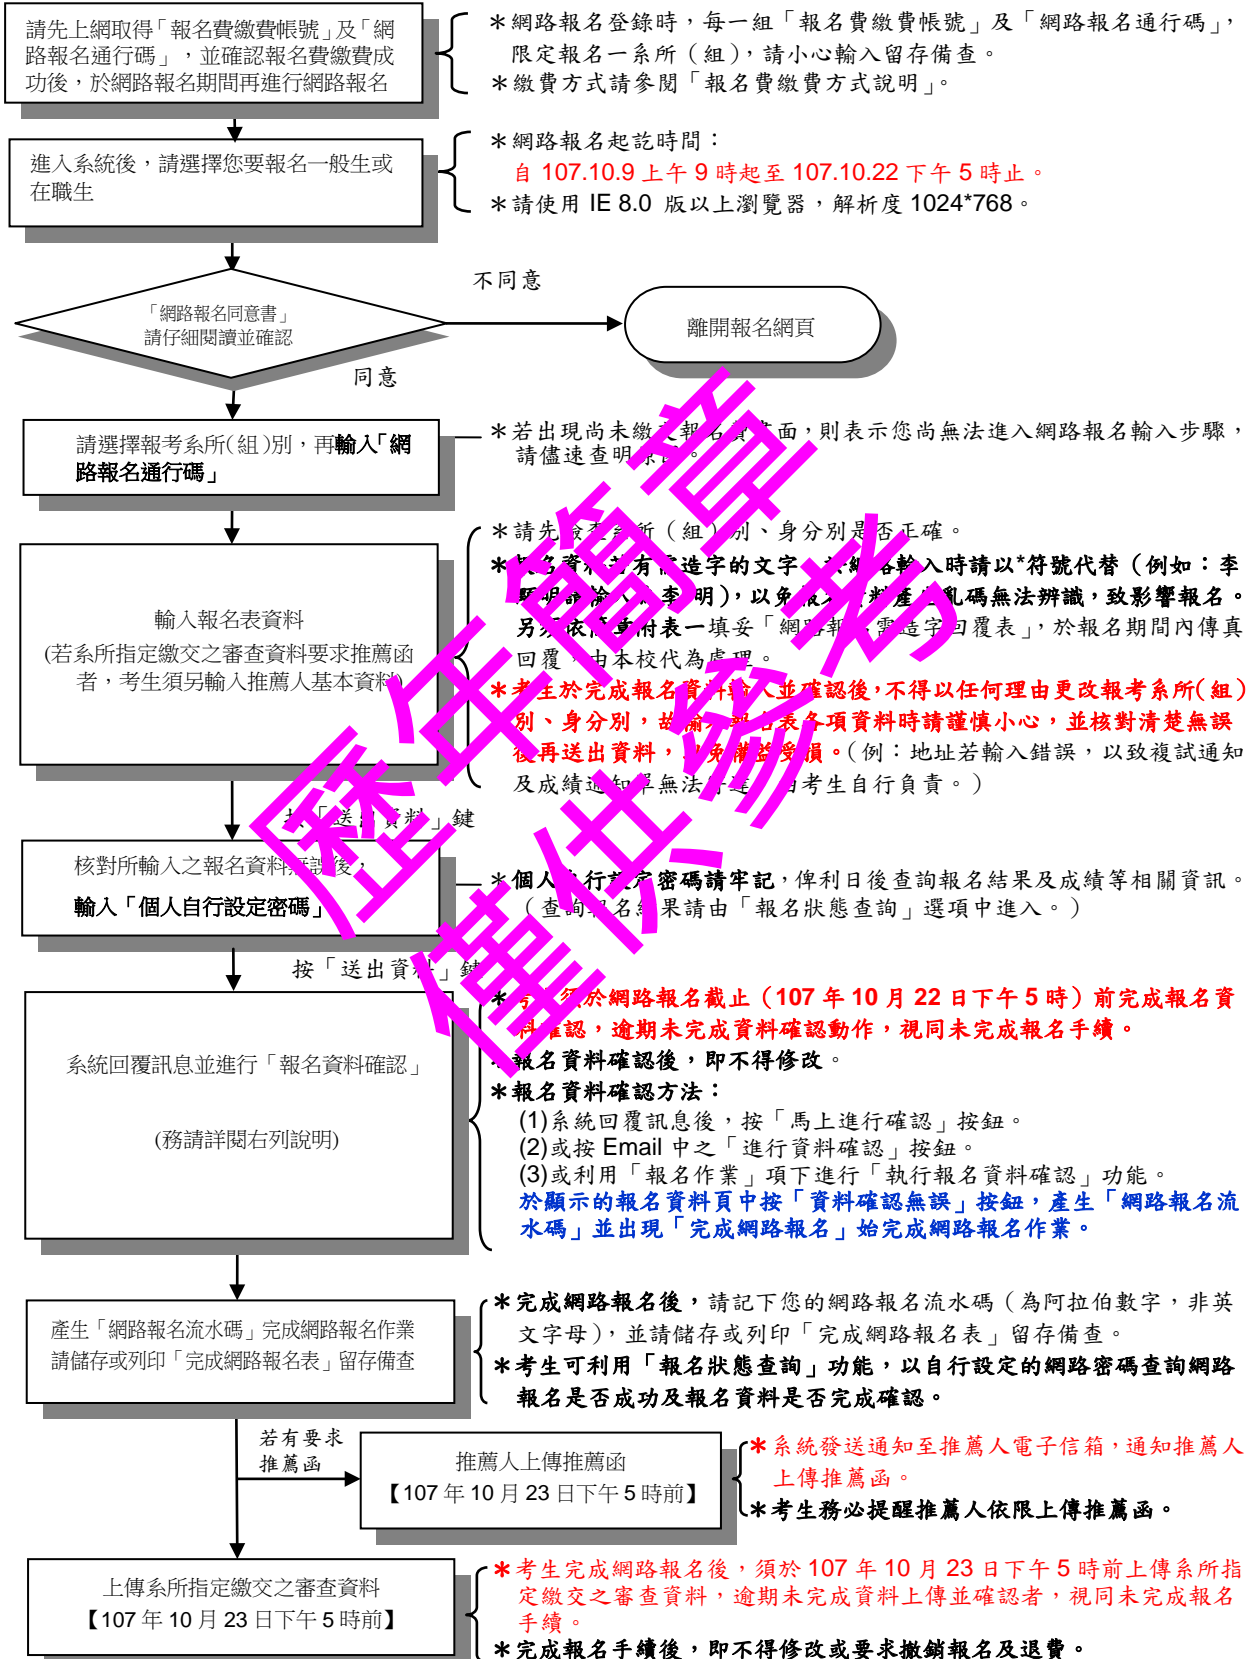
請先上網取得「報名費繳費帳號」及「網路報名通行碼」，並確認報名費繳費成功後，於網路報名期間再進行網路報名

＊網路報名登錄時，每一組「報名費繳費帳號」及「網路報名通行碼」，限定報名一系所（組），請小心輸入留存備查。
＊繳費方式請參閱「報名費繳費方式說明」。

進入系統後，請選擇您要報名一般生或在職生

＊網路報名起訖時間：
自 107.10.9 上午 9 時起至 107.10.22 下午 5 時止。
＊請使用 IE 8.0 版以上瀏覽器，解析度 1024*768。

「網路報名同意書」
請仔細閱讀並確認

不同意

離開報名網頁

同意

請選擇報考系所(組)別，再輸入「網路報名通行碼」

＊若出現尚未繳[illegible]報名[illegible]畫面，則表示您尚無法進入網路報名輸入步驟，請儘速查明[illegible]。

輸入報名表資料
(若系所指定繳交之審查資料要求推薦函者，考生須另輸入推薦人基本資料)

＊請先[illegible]所（組）別、身分別是否正確。
＊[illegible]有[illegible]造字的文字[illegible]輸入時請以*符號代替（例如：李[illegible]明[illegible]李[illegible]明），以免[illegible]產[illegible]亂碼無法辨識，致影響報名。另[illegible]依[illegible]附表一填妥「網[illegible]報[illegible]造字回覆表」，於報名期間內傳真回覆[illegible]由本校代為處理。
＊考生於完成報名資料輸入並確認後，不得以任何理由更改報考系所(組)別、身分別，故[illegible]報名表各項資料時請謹慎小心，並核對清楚無誤後再送出資料，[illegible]免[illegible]權益受損。(例：地址若輸入錯誤，以致複試通知及成績通知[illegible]無法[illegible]由考生自行負責。)

按「送出資料」鍵

核對所輸入之報名資料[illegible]後，
輸入「個人自行設定密碼」

＊個人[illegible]行設定密碼請牢記，俾利日後查詢報名結果及成績等相關資訊。（查詢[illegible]名結果請由「報名狀態查詢」選項中進入。）

按「送出資料」鍵

系統回覆訊息並進行「報名資料確認」

(務請詳閱右列說明)

＊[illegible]須於網路報名截止（107 年 10 月 22 日下午 5 時）前完成報名資料確認，逾期未完成資料確認動作，視同未完成報名手續。
＊報名資料確認後，即不得修改。
＊報名資料確認方法：
(1)系統回覆訊息後，按「馬上進行確認」按鈕。
(2)或按 Email 中之「進行資料確認」按鈕。
(3)或利用「報名作業」項下進行「執行報名資料確認」功能。
於顯示的報名資料頁中按「資料確認無誤」按鈕，產生「網路報名流水碼」並出現「完成網路報名」始完成網路報名作業。

產生「網路報名流水碼」完成網路報名作業
請儲存或列印「完成網路報名表」留存備查

＊完成網路報名後，請記下您的網路報名流水碼（為阿拉伯數字，非英文字母），並請儲存或列印「完成網路報名表」留存備查。
＊考生可利用「報名狀態查詢」功能，以自行設定的網路密碼查詢網路報名是否成功及報名資料是否完成確認。

若有要求推薦函

推薦人上傳推薦函
【107 年 10 月 23 日下午 5 時前】

＊系統發送通知至推薦人電子信箱，通知推薦人上傳推薦函。
＊考生務必提醒推薦人依限上傳推薦函。

上傳系所指定繳交之審查資料
【107 年 10 月 23 日下午 5 時前】

＊考生完成網路報名後，須於 107 年 10 月 23 日下午 5 時前上傳系所指定繳交之審查資料，逾期未完成資料上傳並確認者，視同未完成報名手續。
＊完成報名手續後，即不得修改或要求撤銷報名及退費。

歷年簡章
僅供參考